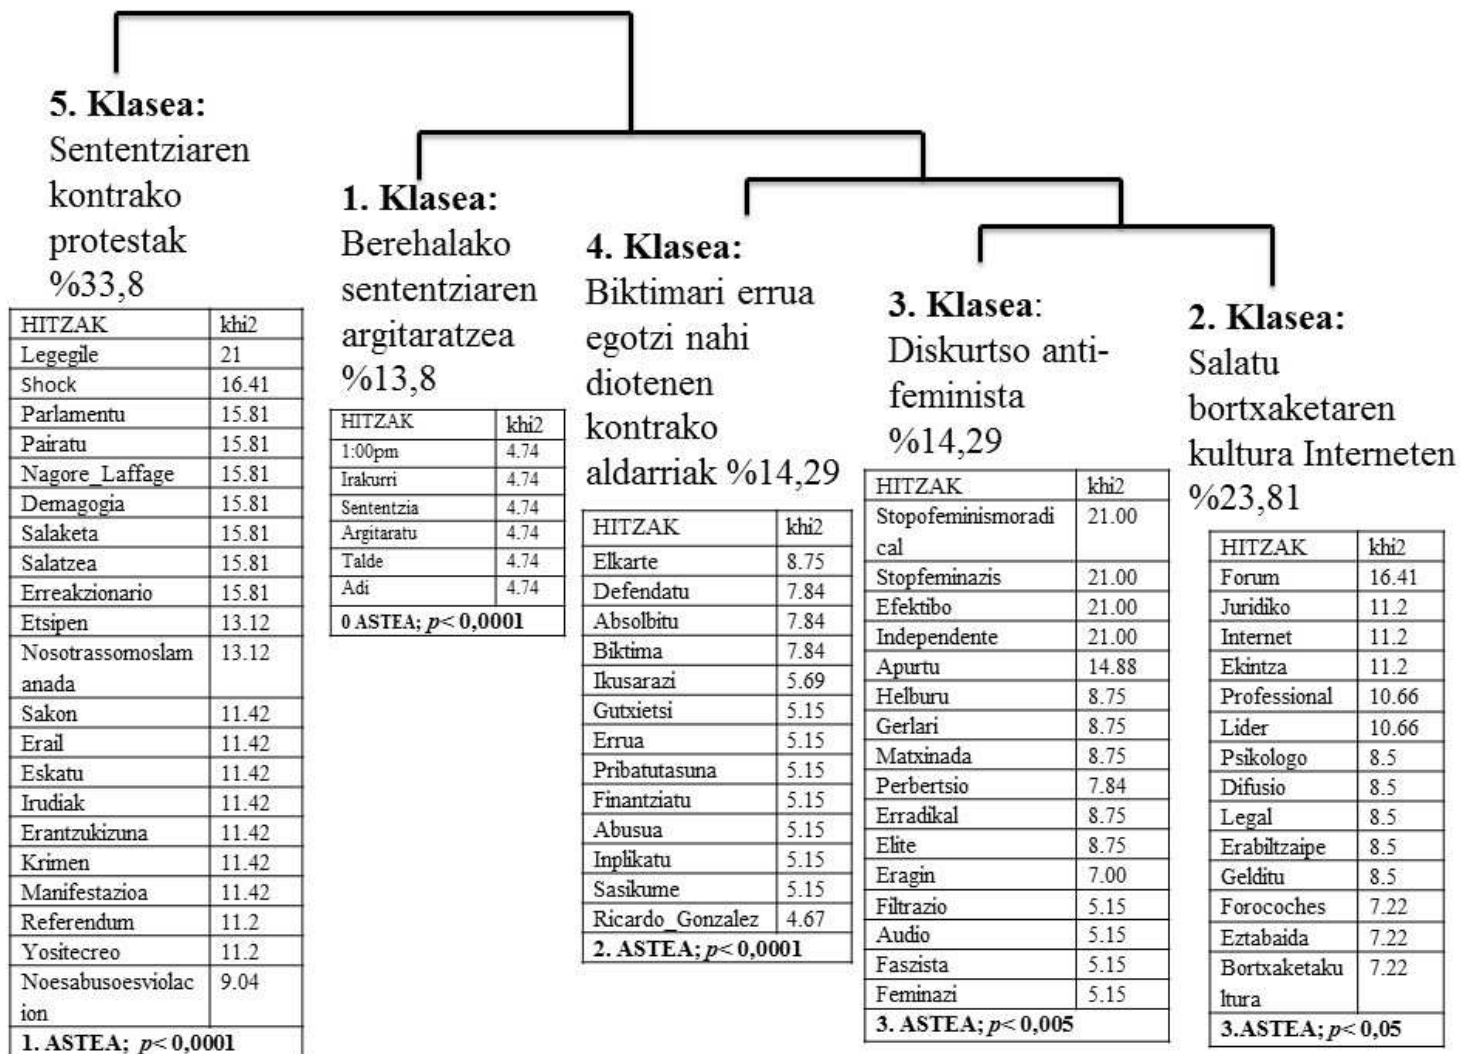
**5. Klasea:** Sententziaren kontrako protestak %33,8

| HITZAK | khi2 |
|---|---|
| Legegile | 21 |
| Shock | 16.41 |
| Parlamentu | 15.81 |
| Pairatu | 15.81 |
| Nagore_Laffage | 15.81 |
| Demagogia | 15.81 |
| Salaketa | 15.81 |
| Salatzea | 15.81 |
| Erreakzionario | 15.81 |
| Etsipen | 13.12 |
| Nosotrassomoslamanada | 13.12 |
| Sakon | 11.42 |
| Erail | 11.42 |
| Eskatu | 11.42 |
| Irudiak | 11.42 |
| Erantzukizuna | 11.42 |
| Krimen | 11.42 |
| Manifestazioa | 11.42 |
| Referendum | 11.2 |
| Yositecreo | 11.2 |
| Noesabusoesviolacion | 9.04 |
| **1. ASTEA; $p < 0,0001$** | |

**1. Klasea:** Berehalako sententziaren argitaratzea %13,8

| HITZAK | khi2 |
|---|---|
| 1:00pm | 4.74 |
| Irakurri | 4.74 |
| Sententzia | 4.74 |
| Argitaratu | 4.74 |
| Talde | 4.74 |
| Adi | 4.74 |
| **0 ASTEA; $p < 0,0001$** | |

**4. Klasea:** Biktimari errua egotzi nahi diotenen kontrako aldarriak %14,29

| HITZAK | khi2 |
|---|---|
| Elkarte | 8.75 |
| Defendatu | 7.84 |
| Absolbitu | 7.84 |
| Biktima | 7.84 |
| Ikusarazi | 5.69 |
| Gutxietsi | 5.15 |
| Errua | 5.15 |
| Pribatutasuna | 5.15 |
| Finantziatu | 5.15 |
| Abusua | 5.15 |
| Inplikatu | 5.15 |
| Sasikume | 5.15 |
| Ricardo_Gonzalez | 4.67 |
| **2. ASTEA; $p < 0,0001$** | |

**3. Klasea:** Diskurtso anti-feminista %14,29

| HITZAK | khi2 |
|---|---|
| Stopofeminismoradical | 21.00 |
| Stopfeminazis | 21.00 |
| Efektibo | 21.00 |
| Independente | 21.00 |
| Apurtu | 14.88 |
| Helburu | 8.75 |
| Gerlari | 8.75 |
| Matxinada | 8.75 |
| Perbertsio | 7.84 |
| Erradikal | 8.75 |
| Elite | 8.75 |
| Eragin | 7.00 |
| Filtrazio | 5.15 |
| Audio | 5.15 |
| Faszista | 5.15 |
| Feminazi | 5.15 |
| **3. ASTEA; $p < 0,005$** | |

**2. Klasea:** Salatu bortxaketaren kultura Interneten %23,81

| HITZAK | khi2 |
|---|---|
| Forum | 16.41 |
| Juridiko | 11.2 |
| Internet | 11.2 |
| Ekintza | 11.2 |
| Professional | 10.66 |
| Lider | 10.66 |
| Psikologo | 8.5 |
| Difusio | 8.5 |
| Legal | 8.5 |
| Erabiltzaipe | 8.5 |
| Gelditu | 8.5 |
| Forocoches | 7.22 |
| Eztabaida | 7.22 |
| Bortxaketakultura | 7.22 |
| **3.ASTEA; $p < 0,05$** | |